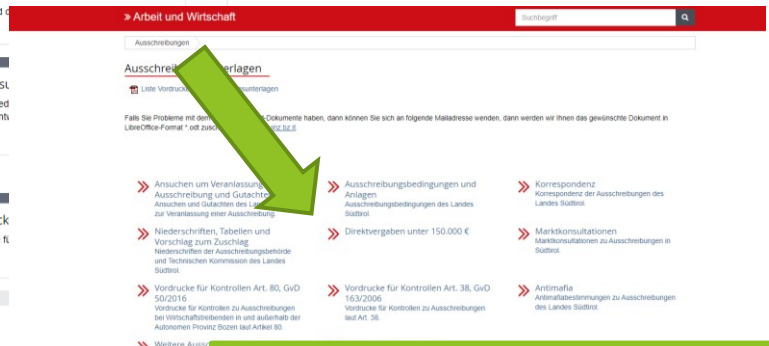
» Arbeit und Wirtschaft

Suchbegriff

Ausschreibungen

Ausschrei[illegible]erlagen

Liste Vordruck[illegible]sunterlagen

Falls Sie Probleme mit dem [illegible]-Dokumente haben, dann können Sie sich an folgende Mailadresse wenden, dann werden wir Ihnen das gewünschte Dokument in LibreOffice-Format *.odt zusch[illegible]

» Ansuchen um Veranlassung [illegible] Ausschreibung und Gutachte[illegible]
Ansuchen und Gutachten des La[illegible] zur Veranlassung einer Ausschreibung.

» Ausschreibungsbedingungen und Anlagen
Ausschreibungsbedingungen des Landes Südtirol.

» Korrespondenz
Korrespondenz der Ausschreibungen des Landes Südtirol.

» Niederschriften, Tabellen und Vorschlag zum Zuschlag
Niederschriften der Ausschreibungsbehörde und Technischen Kommission des Landes Südtirol.

» Direktvergaben unter 150.000 €

» Marktkonsultationen
Marktkonsultationen zu Ausschreibungen in Südtirol.

» Vordrucke für Kontrollen Art. 80, GvD 50/2016
Vordrucke für Kontrollen zu Ausschreibungen bei Wirtschaftstreibenden in und außerhalb der Autonomen Provinz Bozen laut Artikel 80.

» Vordrucke für Kontrollen Art. 38, GvD 163/2006
Vordrucke für Kontrollen zu Ausschreibungen laut Art. 38.

» Antimafia
Antimafiabestimmungen zu Ausschreibungen des Landes Südtirol.

» Weitere Aussc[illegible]